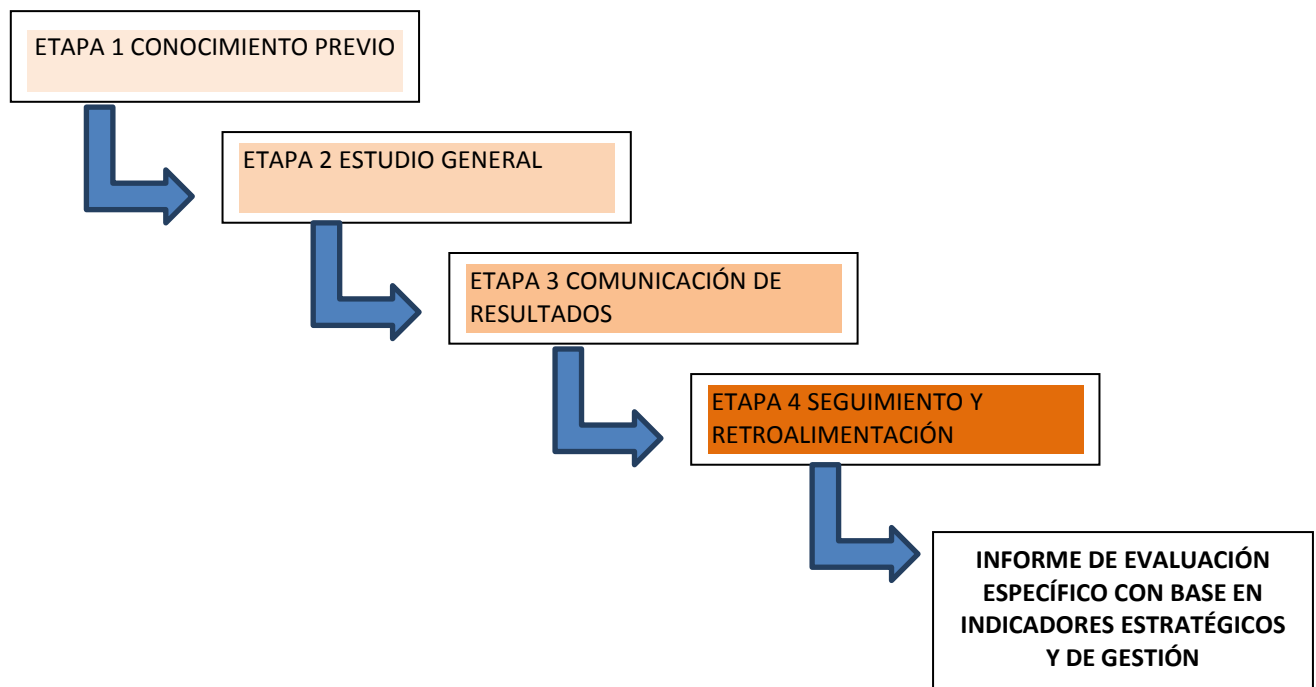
ETAPA 1 CONOCIMIENTO PREVIO

ETAPA 2 ESTUDIO GENERAL

ETAPA 3 COMUNICACIÓN DE RESULTADOS

ETAPA 4 SEGUIMIENTO Y RETROALIMENTACIÓN

INFORME DE EVALUACIÓN ESPECÍFICO CON BASE EN INDICADORES ESTRATÉGICOS Y DE GESTIÓN